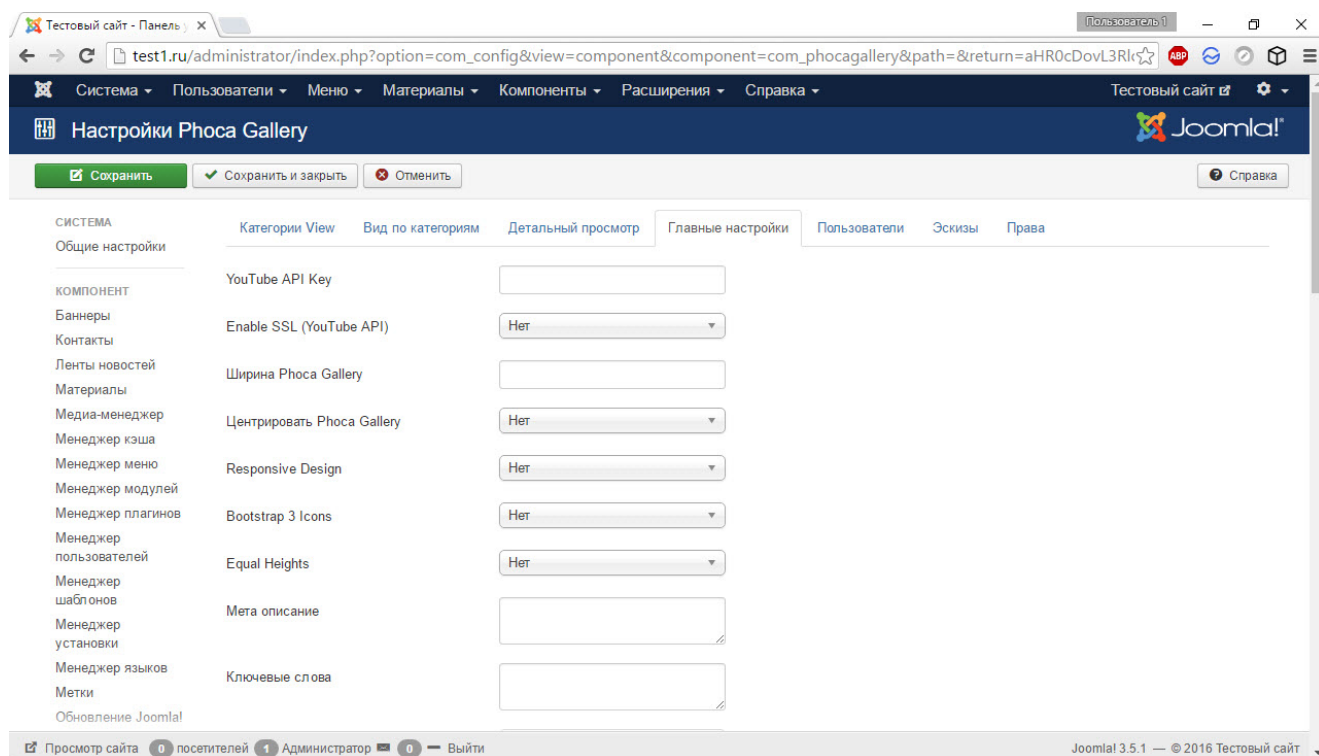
Тестовый сайт - Панель у ×

Пользователь 1

test1.ru/administrator/index.php?option=com_config&view=component&component=com_phocagallery&path=&return=aHR0cDovL3Rl

ABP

Система ▾ Пользователи ▾ Меню ▾ Материалы ▾ Компоненты ▾ Расширения ▾ Справка ▾

Тестовый сайт

Настройки Phoca Gallery

Joomla!®

Сохранить

Сохранить и закрыть

Отменить

Справка

СИСТЕМА
Общие настройки

КОМПОНЕНТ
Баннеры
Контакты
Ленты новостей
Материалы
Медиа-менеджер
Менеджер кэша
Менеджер меню
Менеджер модулей
Менеджер плагинов
Менеджер пользователей
Менеджер шаблонов
Менеджер установки
Менеджер языков
Метки
Обновление Joomla!

Категории View | Вид по категориям | Детальный просмотр | Главные настройки | Пользователи | Эскизы | Права

YouTube API Key

Enable SSL (YouTube API) Нет

Ширина Phoca Gallery

Центрировать Phoca Gallery Нет

Responsive Design Нет

Bootstrap 3 Icons Нет

Equal Heights Нет

Мета описание

Ключевые слова

Просмотр сайта 0 посетителей 1 Администратор 0 — Выйти

Joomla! 3.5.1 — © 2016 Тестовый сайт